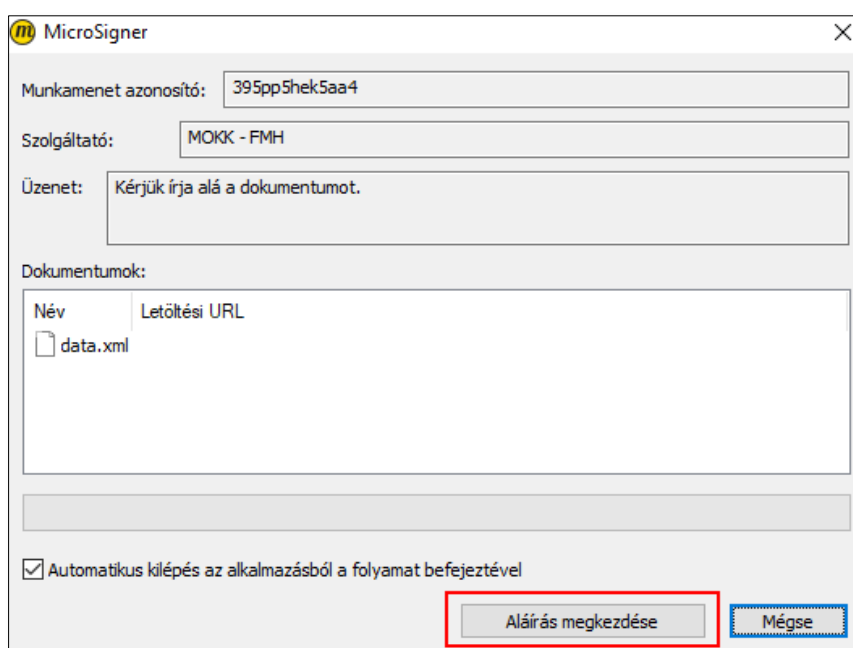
m MicroSigner ×

Munkamenet azonosító: 395pp5hek5aa4

Szolgáltató: MOKK - FMH

Üzenet: Kérjük írja alá a dokumentumot.

Dokumentumok:

| Név | Letöltési URL |
|---|---|
| data.xml | |

☑ Automatikus kilépés az alkalmazásból a folyamat befejeztével

Aláírás megkezdése

Mégse